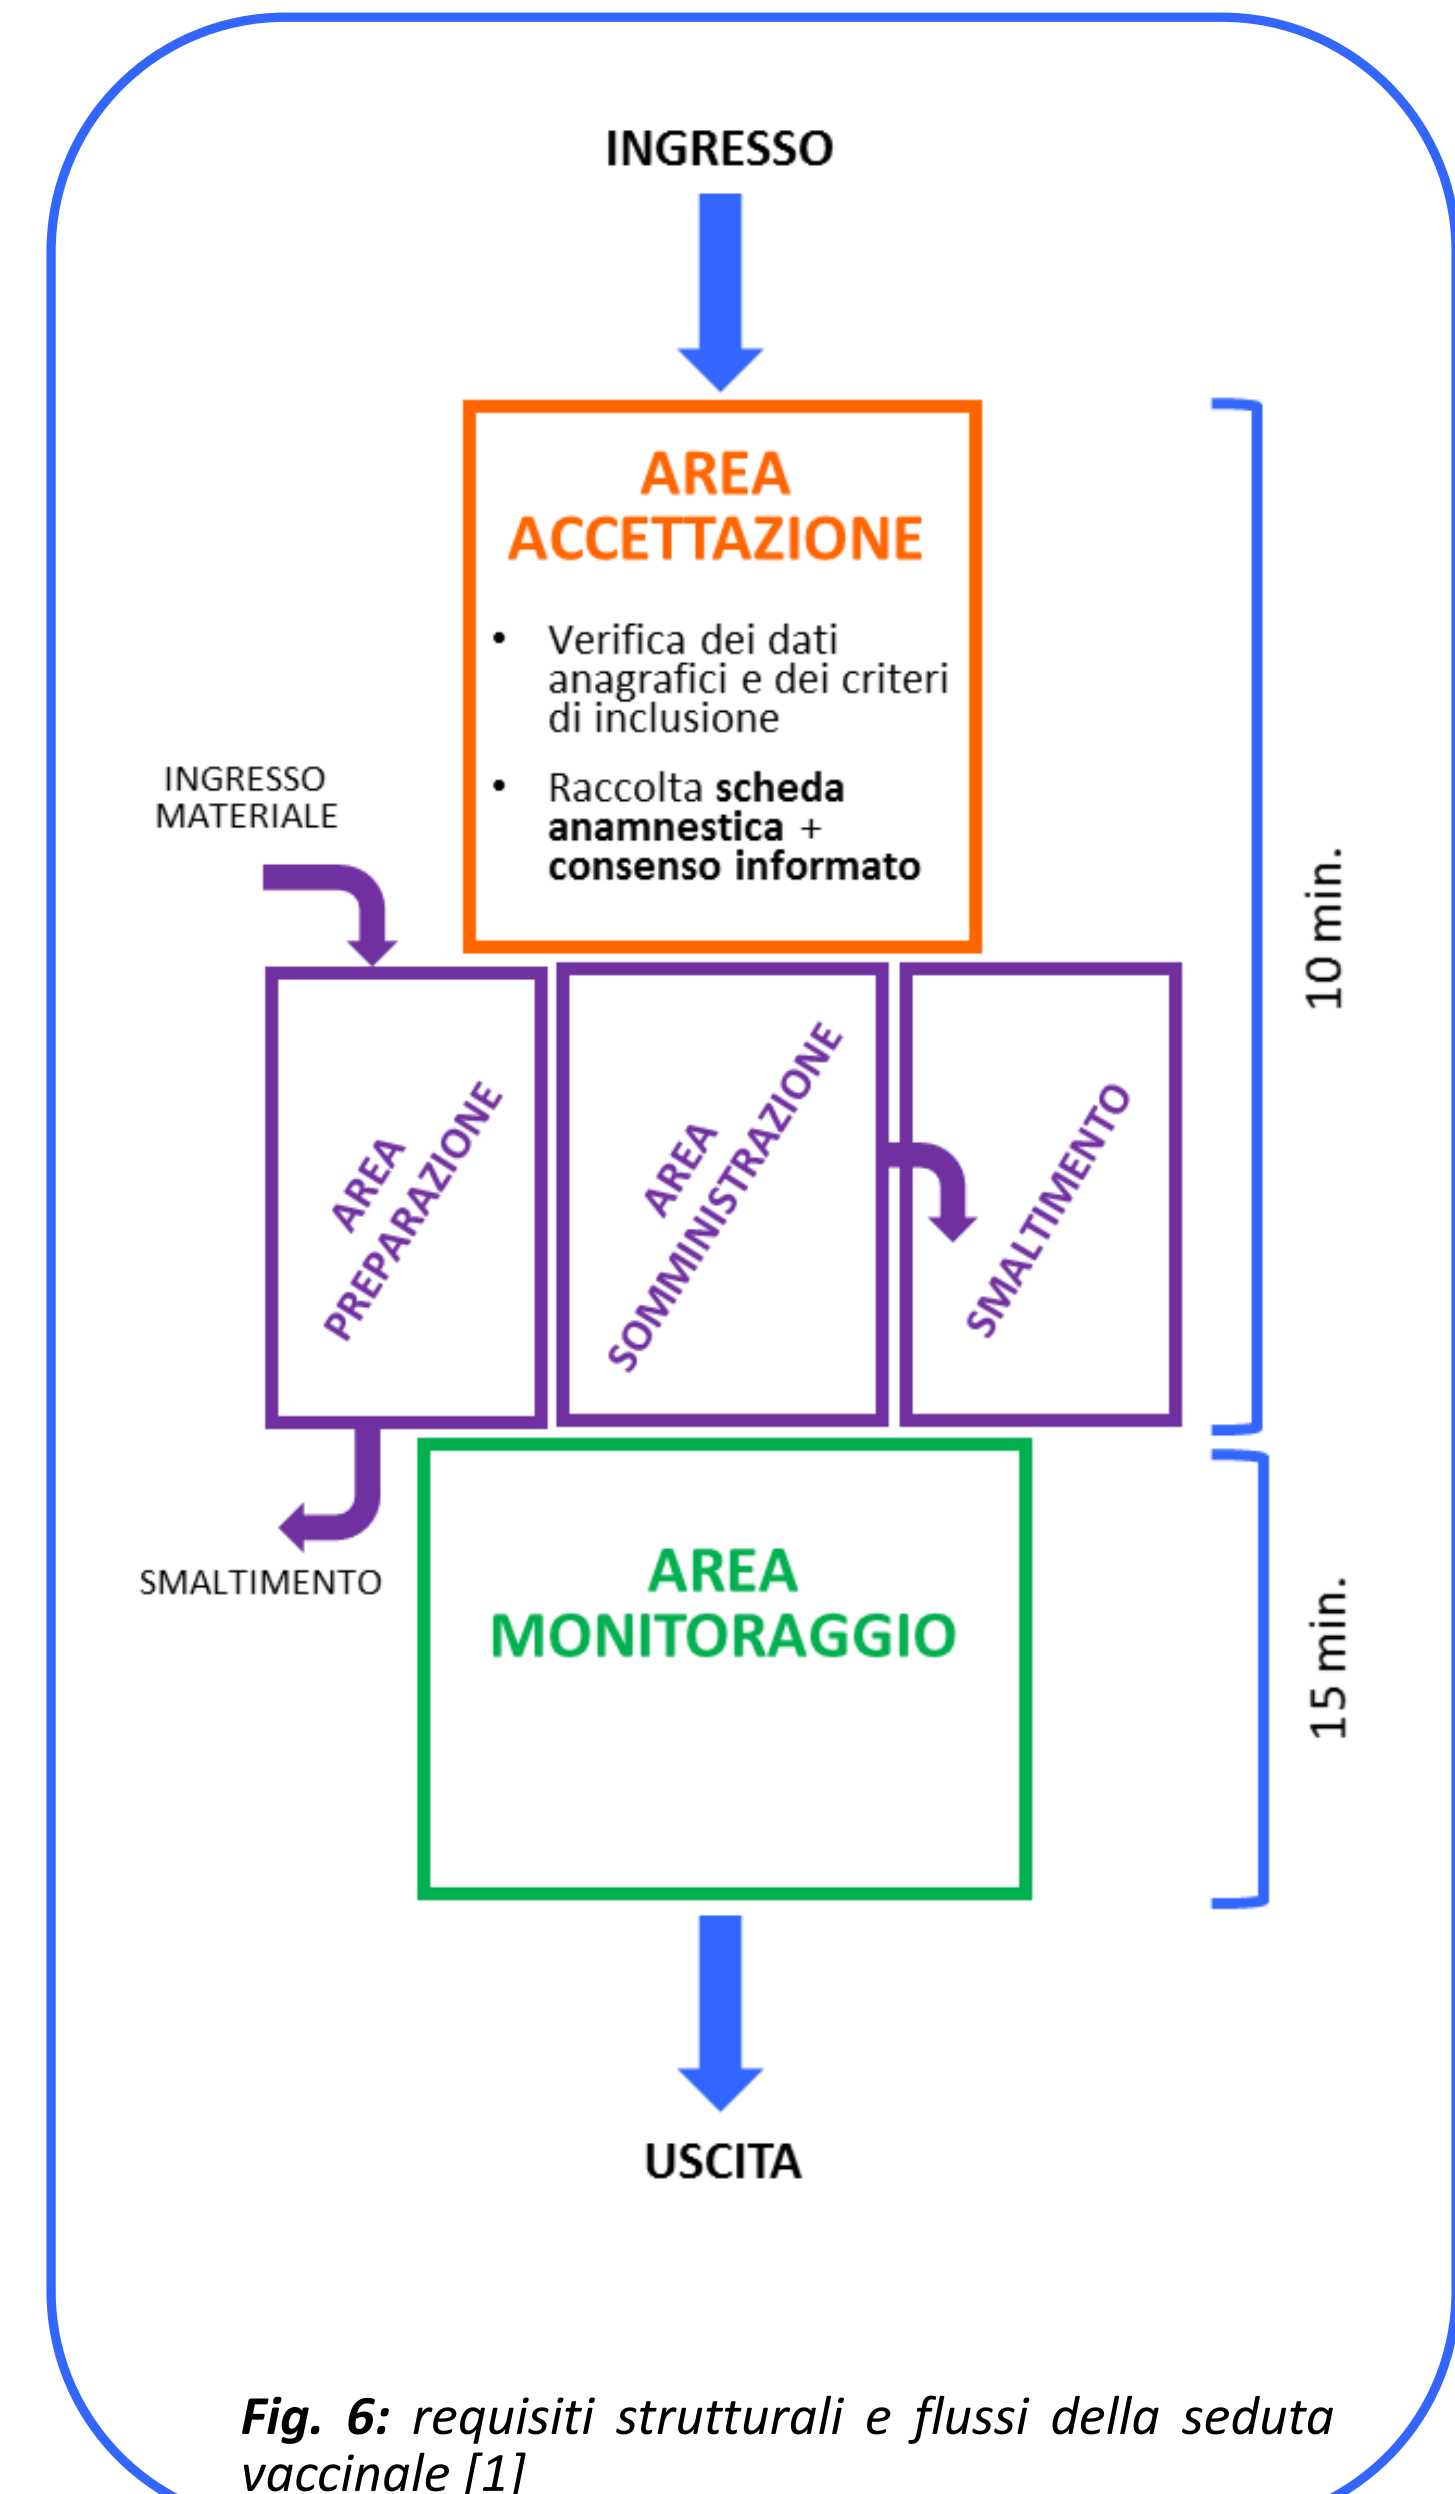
INGRESSO

AREA ACCETTAZIONE

- Verifica dei dati anagrafici e dei criteri di inclusione
- Raccolta **scheda anamnestica** + **consenso informato**

10 min.

INGRESSO MATERIALE

AREA PREPARAZIONE

AREA SOMMINISTRAZIONE

SMALTIMENTO

SMALTIMENTO

AREA MONITORAGGIO

15 min.

USCITA

***Fig. 6:*** *requisiti strutturali e flussi della seduta vaccinale [1]*